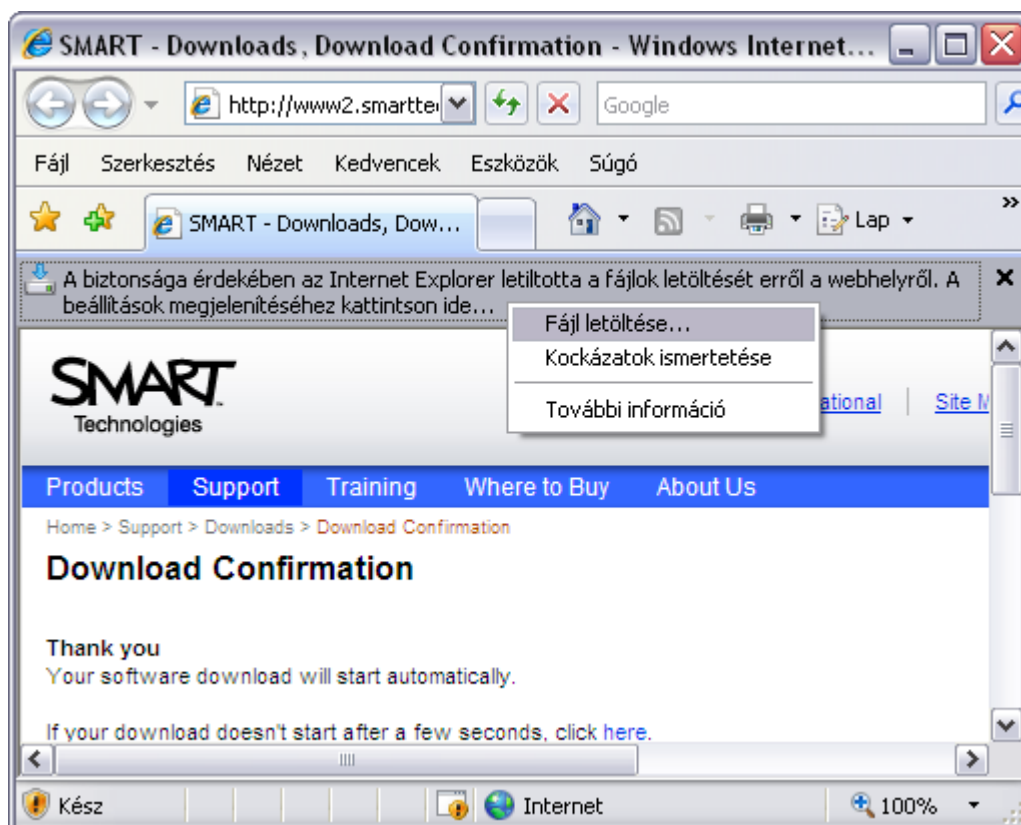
SMART - Downloads, Download Confirmation - Windows Internet...

http://www2.smartte

Google

Fájl Szerkesztés Nézet Kedvencek Eszközök Súgó

SMART - Downloads, Dow...

Lap

A biztonsága érdekében az Internet Explorer letiltotta a fájlok letöltését erről a webhelyről. A beállítások megjelenítéséhez kattintson ide...

Fájl letöltése...
Kockázatok ismertetése
További információ

SMART Technologies

ational | Site M

Products Support Training Where to Buy About Us

Home > Support > Downloads > Download Confirmation

Download Confirmation

Thank you
Your software download will start automatically.

If your download doesn't start after a few seconds, click here.

Kész

Internet

100%